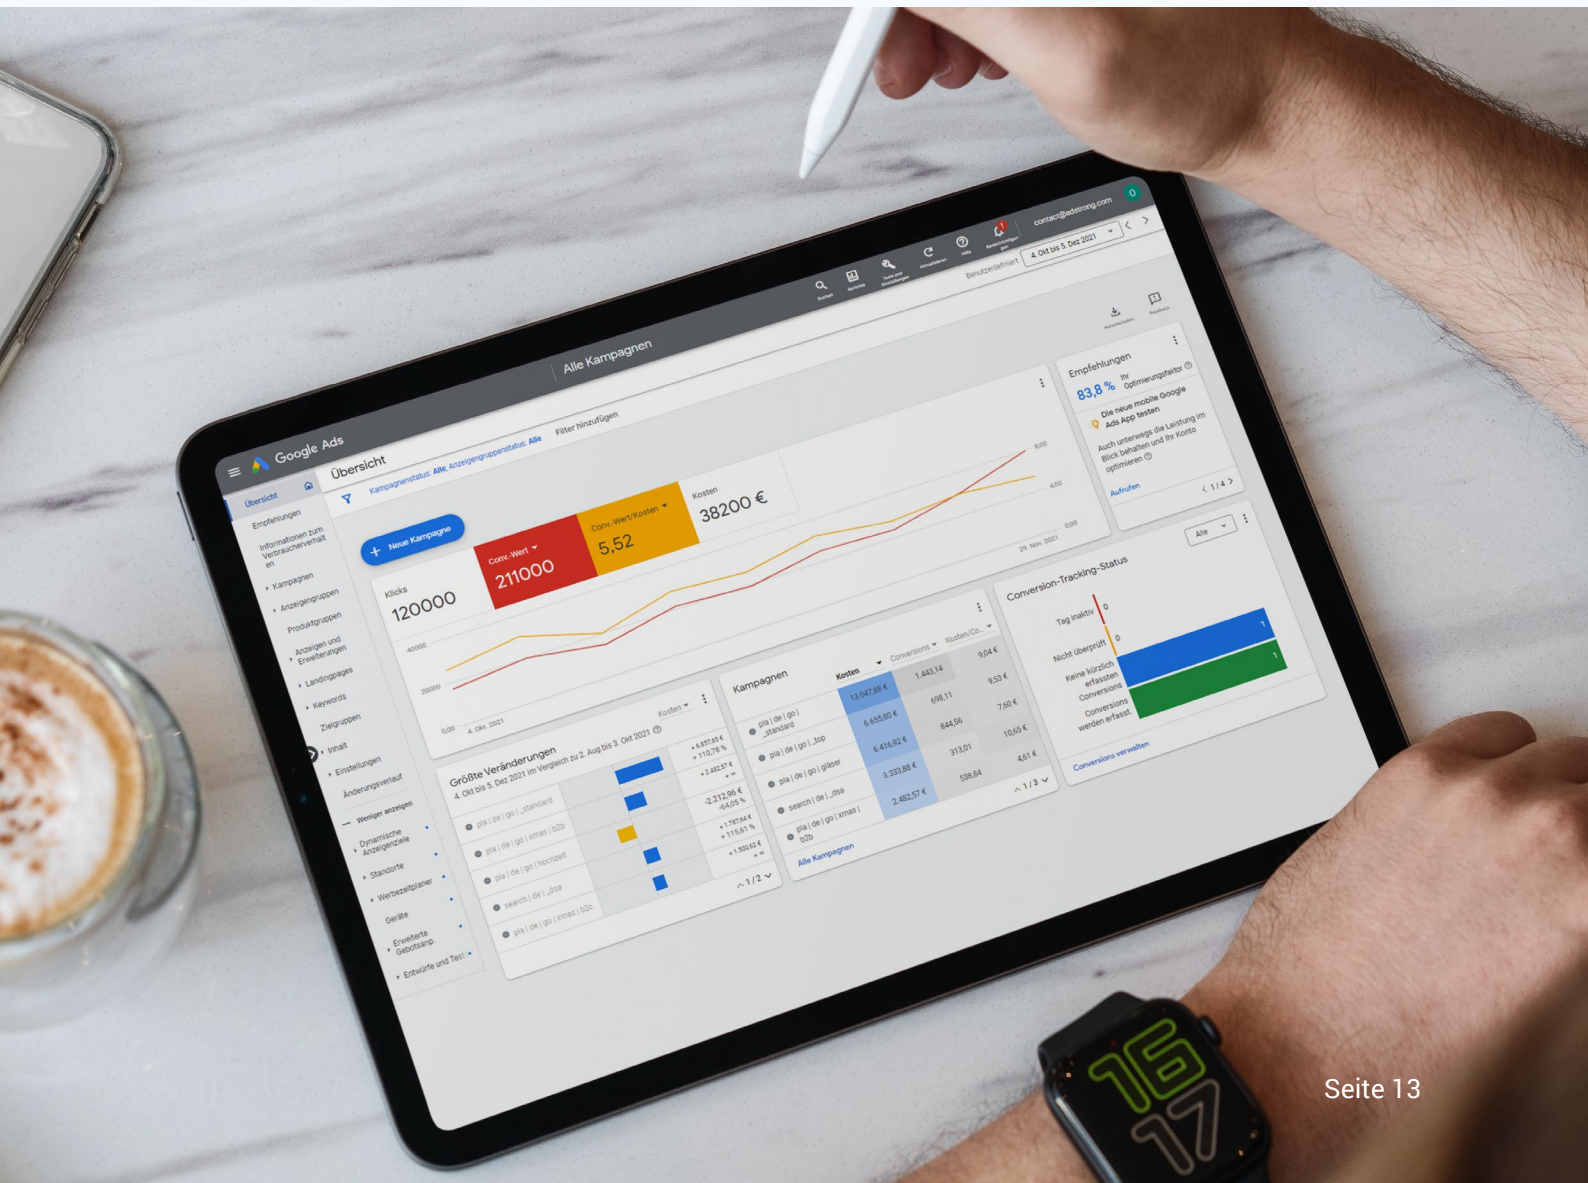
Google Ads

Alle Kampagnen

Suchen Berichte Tools und Einstellungen Aktualisieren Hilfe Benachrichtigungen

contact@adstrong.com

Benutzerdefiniert 4. Okt bis 5. Dez 2021

Übersicht

Kampagnenstatus: Alle Anzeigengruppenstatus: Alle Filter hinzufügen

Übersicht
Empfehlungen
Informationen zum Verbraucherverhalten
Kampagnen
Anzeigengruppen
Produktgruppen
Anzeigen und Erweiterungen
Landingpages
Keywords
Zielgruppen
Inhalt
Einstellungen
Änderungsverlauf
Weniger anzeigen
Dynamische Anzeigenziele
Standorte
Werbezeitplaner
Geräte
Erweiterte Gebotsanp.
Entwürfe und Tests

Neue Kampagne

Klicks
120000

Conv.-Wert
211000

Conv.-Wert/Kosten
5,52

Kosten
38200 €

40000
20000
0,00
4. Okt. 2021
29. Nov. 2021
8,00
4,00
0,00

Empfehlungen
83,8 % Ihr Optimierungsfaktor
Die neue mobile Google Ads App testen
Auch unterwegs die Leistung im Blick behalten und Ihr Konto optimieren
Aufrufen
1 / 4

Größte Veränderungen
4. Okt bis 5. Dez 2021 im Vergleich zu 2. Aug bis 3. Okt 2021
Kosten

pla | de | go | _standard
pla | de | go | xmas | b2b
pla | de | go | hochzeit
search | de | _dsa
pla | de | go | xmas | b2c

+ 6.657,65 €
+ 110,78 %
+ 2.482,57 €
-2.212,96 €
-64,05 %
+ 1.787,64 €
+ 115,61 %
+ 1.500,62 €

1 / 2

Kampagnen
Kosten Conversions Kosten/Co...

| | Kosten | Conversions | Kosten/Co... |
|---|---|---|---|
| pla \| de \| go \| _standard | 13.047,88 € | 1.443,14 | 9,04 € |
| pla \| de \| go \| _top | 6.655,80 € | 698,11 | 9,53 € |
| pla \| de \| go \| gläser | 6.416,92 € | 844,56 | 7,60 € |
| search \| de \| _dsa | 3.333,89 € | 313,01 | 10,65 € |
| pla \| de \| go \| xmas \| b2b | 2.482,57 € | 538,84 | 4,61 € |

Alle Kampagnen
1 / 3

Conversion-Tracking-Status
Alle
Tag inaktiv 0
Nicht überprüft 0
Keine kürzlich erfassten Conversions 1
Conversions werden erfasst. 1
Conversions verwalten

16
17

Seite 13